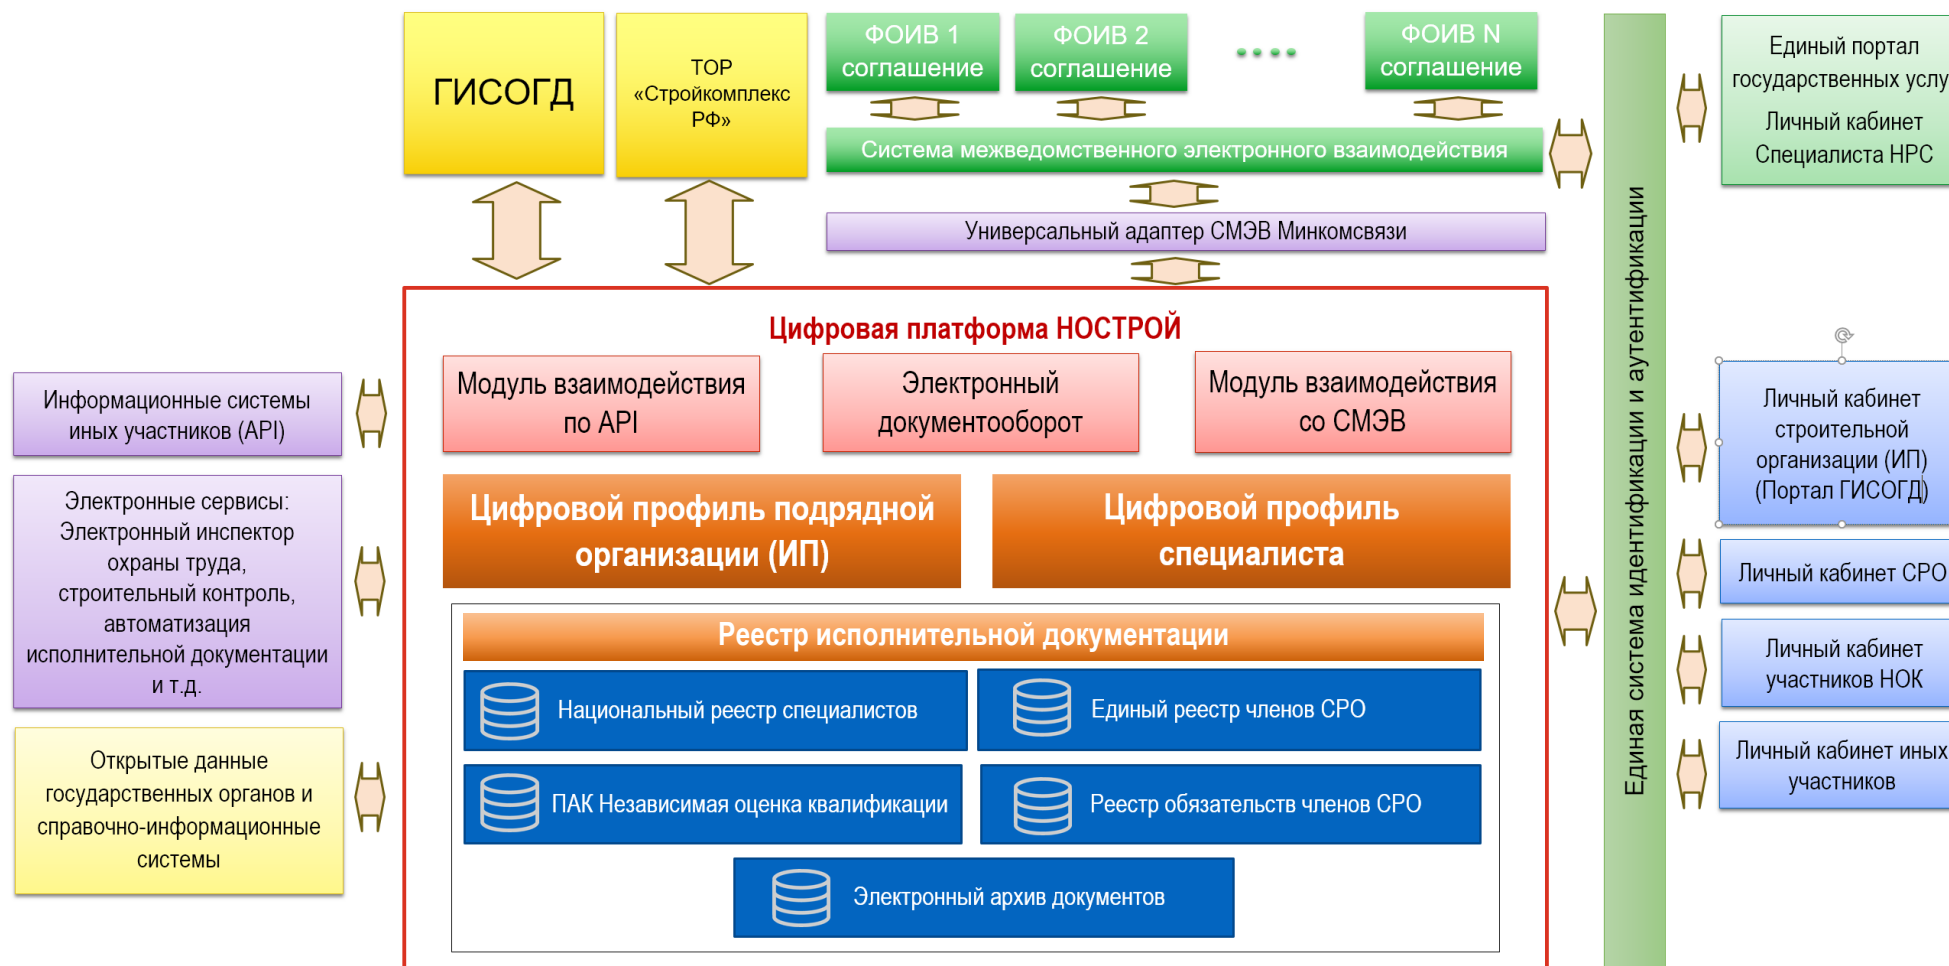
ГИСОГД

ТОР «Стройкомплекс РФ»

ФОИВ 1 соглашение

ФОИВ 2 соглашение

ФОИВ N соглашение

Система межведомственного электронного взаимодействия

Универсальный адаптер СМЭВ Минкомсвязи

Единый портал государственных услу

Личный кабинет Специалиста НРС

Цифровая платформа НОСТРОЙ

Информационные системы иных участников (API)

Модуль взаимодействия по API

Электронный документооборот

Модуль взаимодействия со СМЭВ

Личный кабинет строительной организации (ИП) (Портал ГИСОГД)

Электронные сервисы: Электронный инспектор охраны труда, строительный контроль, автоматизация исполнительной документации и т.д.

Цифровой профиль подрядной организации (ИП)

Цифровой профиль специалиста

Личный кабинет СРО

Реестр исполнительной документации

Национальный реестр специалистов

Единый реестр членов СРО

Личный кабинет участников НОК

Открытые данные государственных органов и справочно-информационные системы

ПАК Независимая оценка квалификации

Реестр обязательств членов СРО

Личный кабинет иных участников

Электронный архив документов

Единая система идентификации и аутентификации